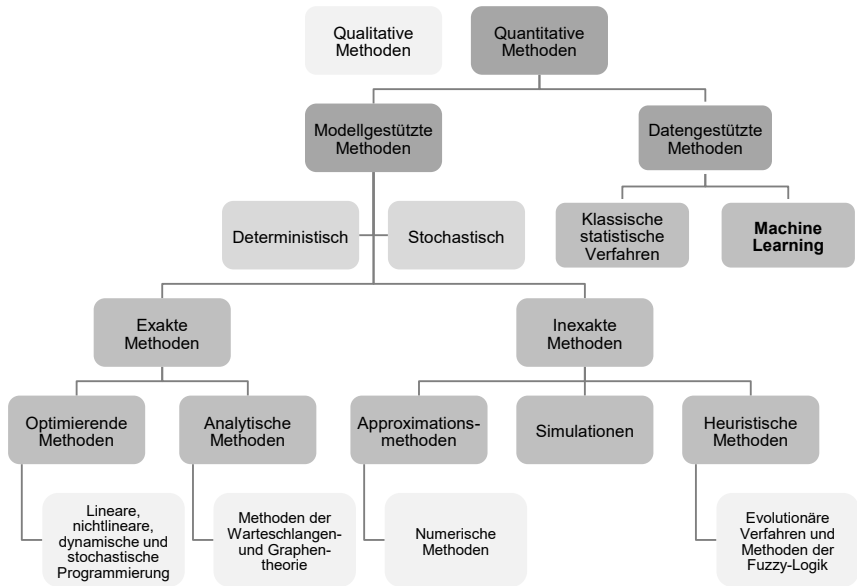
Qualitative Methoden

Quantitative Methoden

Modellgestützte Methoden

Datengestützte Methoden

Deterministisch

Stochastisch

Klassische statistische Verfahren

Machine Learning

Exakte Methoden

Inexakte Methoden

Optimierende Methoden

Analytische Methoden

Approximationsmethoden

Simulationen

Heuristische Methoden

Lineare, nichtlineare, dynamische und stochastische Programmierung

Methoden der Warteschlangen- und Graphentheorie

Numerische Methoden

Evolutionäre Verfahren und Methoden der Fuzzy-Logik